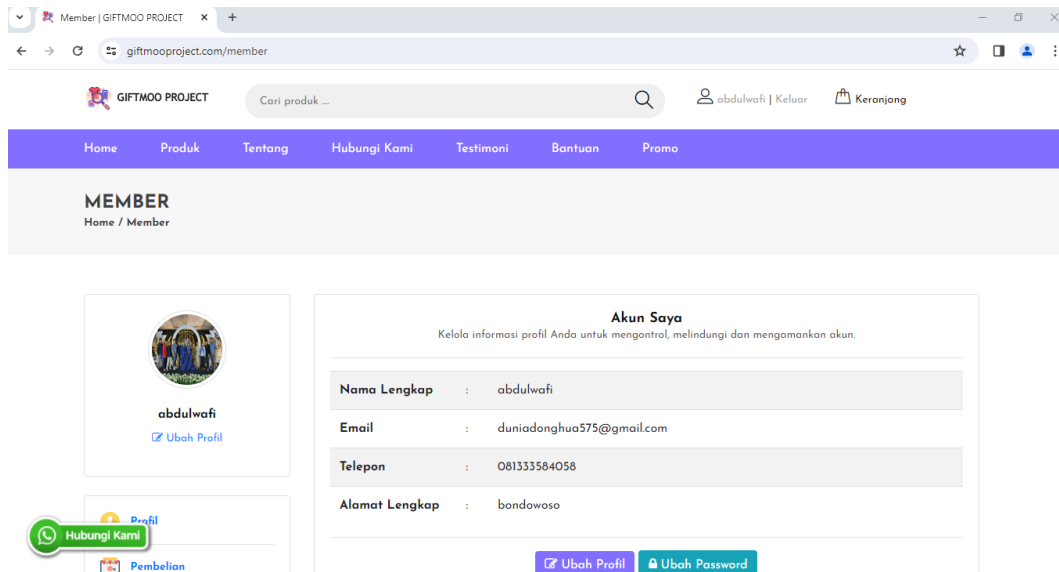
Member | GIFTMOO PROJECT
giftmooproject.com/member

GIFTMOO PROJECT
Cari produk ...
abdulwafi | Keluar
Keranjang

Home
Produk
Tentang
Hubungi Kami
Testimoni
Bantuan
Promo

MEMBER
Home / Member

abdulwafi
Ubah Profil

Profil
Pembelian

Hubungi Kami

Akun Saya
Kelola informasi profil Anda untuk mengontrol, melindungi dan mengamankan akun.

| Nama Lengkap | : | abdulwafi |
|---|---|---|
| Email | : | duniadonghua575@gmail.com |
| Telepon | : | 081333584058 |
| Alamat Lengkap | : | bondowoso |

Ubah Profil
Ubah Password